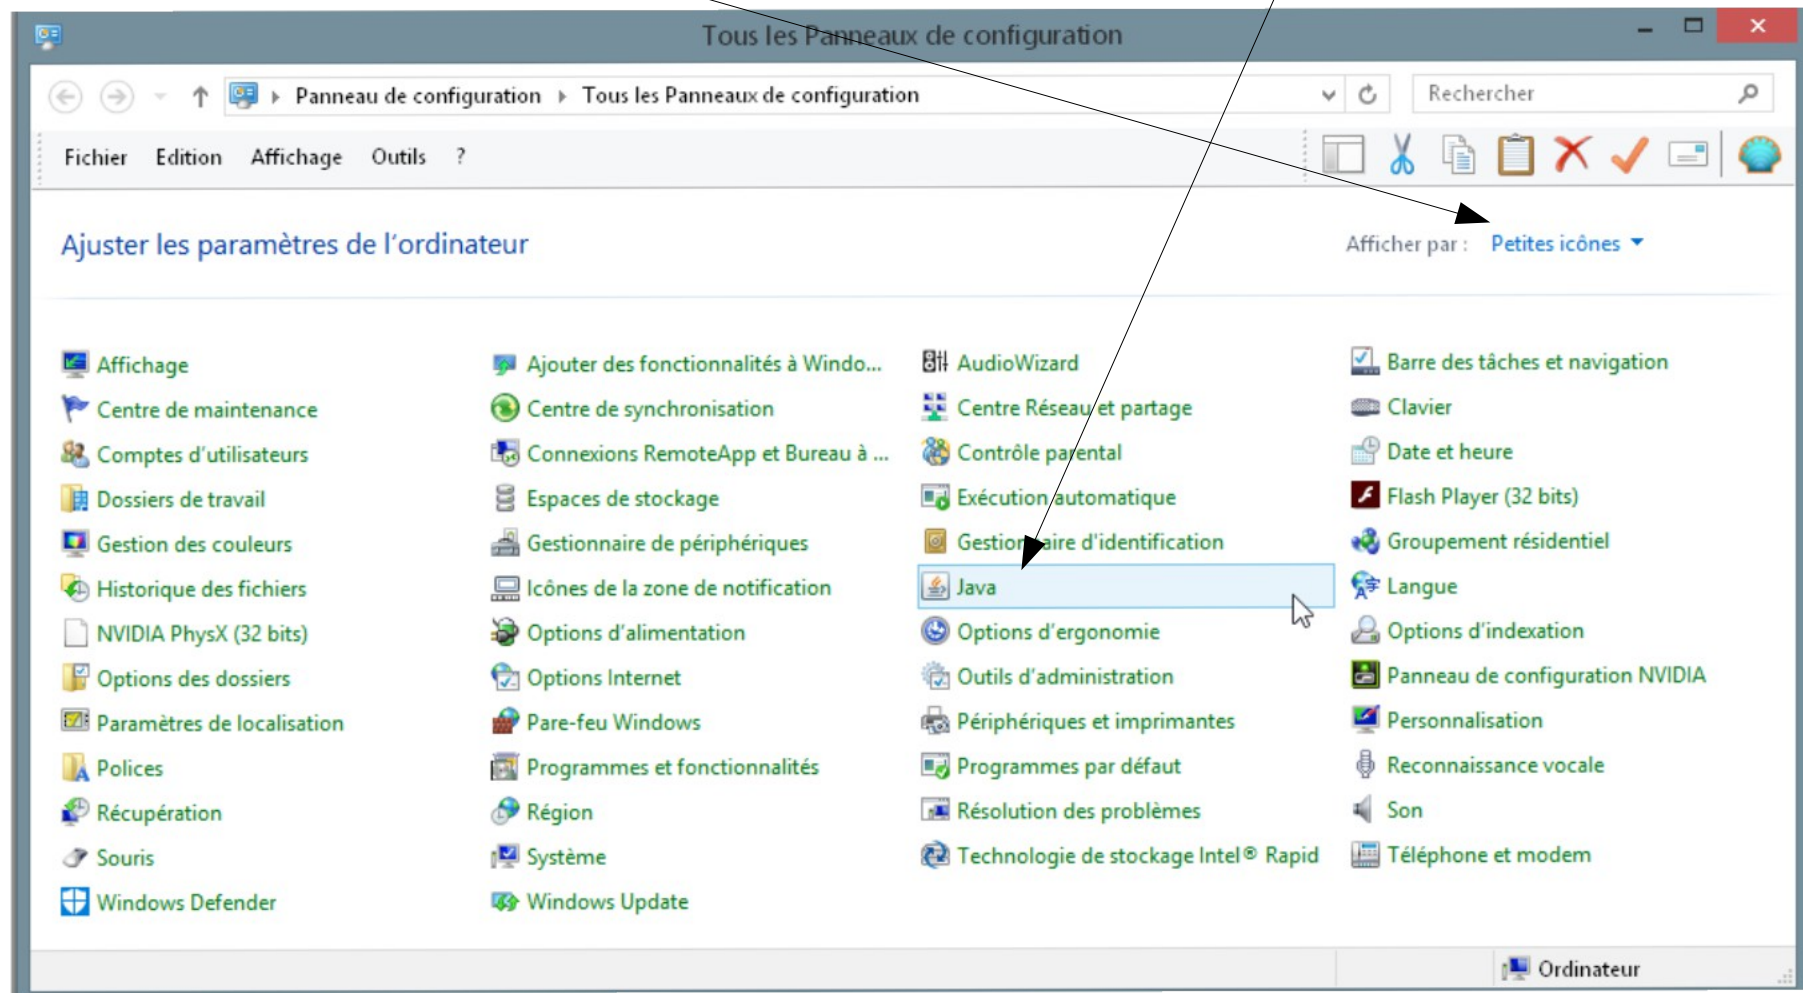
Tous les Panneaux de configuration

Panneau de configuration ▸ Tous les Panneaux de configuration

Rechercher

Fichier Edition Affichage Outils ?

Ajuster les paramètres de l'ordinateur

Afficher par : Petites icônes

Affichage
Centre de maintenance
Comptes d'utilisateurs
Dossiers de travail
Gestion des couleurs
Historique des fichiers
NVIDIA PhysX (32 bits)
Options des dossiers
Paramètres de localisation
Polices
Récupération
Souris
Windows Defender

Ajouter des fonctionnalités à Windo...
Centre de synchronisation
Connexions RemoteApp et Bureau à ...
Espaces de stockage
Gestionnaire de périphériques
Icônes de la zone de notification
Options d'alimentation
Options Internet
Pare-feu Windows
Programmes et fonctionnalités
Région
Système
Windows Update

AudioWizard
Centre Réseau et partage
Contrôle parental
Exécution automatique
Gestionnaire d'identification
Java
Options d'ergonomie
Outils d'administration
Périphériques et imprimantes
Programmes par défaut
Résolution des problèmes
Technologie de stockage Intel® Rapid

Barre des tâches et navigation
Clavier
Date et heure
Flash Player (32 bits)
Groupement résidentiel
Langue
Options d'indexation
Panneau de configuration NVIDIA
Personnalisation
Reconnaissance vocale
Son
Téléphone et modem

Ordinateur